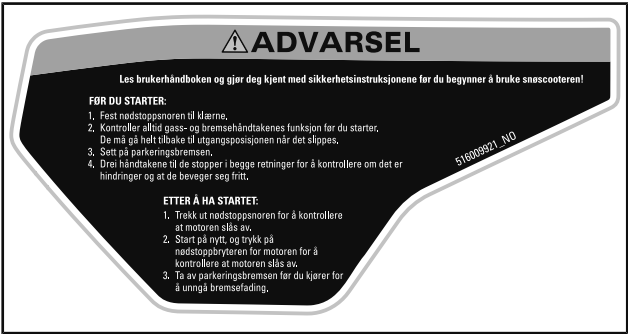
⚠ADVARSEL

Les brukerhåndboken og gjør deg kjent med sikkerhetsinstruksjonene før du begynner å bruke snøscooteren!

FØR DU STARTER:

1. Fest nødstoppsnoren til klærne.
2. Kontroller alltid gass- og bremsehåndtakenes funksjon før du starter. De må gå helt tilbake til utgangsposisjonen når det slippes.
3. Sett på parkeringsbremsen.
4. Drei håndtakene til de stopper i begge retninger for å kontrollere om det er hindringer og at de beveger seg fritt.

516009921_NO

ETTER Å HA STARTET:

1. Trekk ut nødstoppsnoren for å kontrollere at motoren slås av.
2. Start på nytt, og trykk på nødstoppbryteren for motoren for å kontrollere at motoren slås av.
3. Ta av parkeringsbremsen før du kjører for å unngå bremsefading.